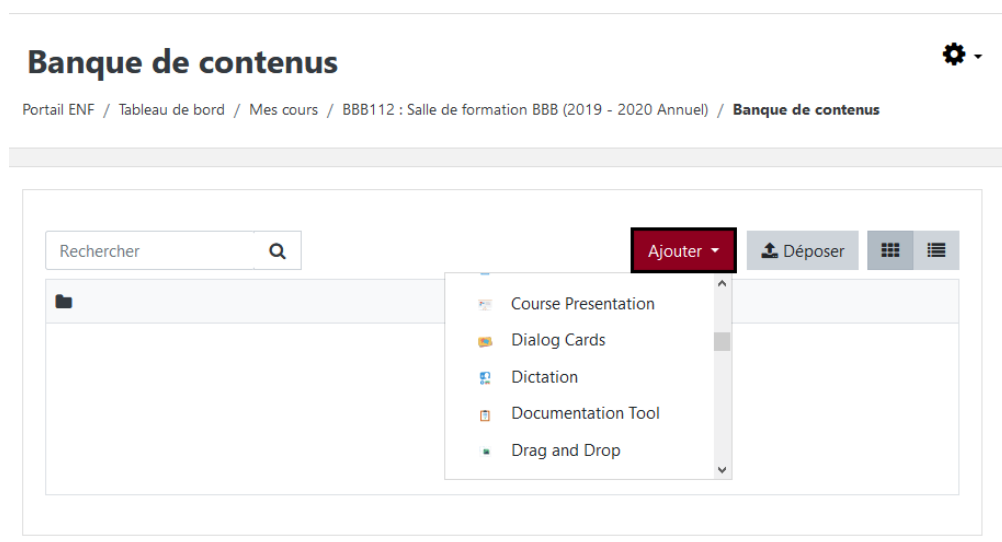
Banque de contenus

Portail ENF / Tableau de bord / Mes cours / BBB112 : Salle de formation BBB (2019 - 2020 Annuel) / **Banque de contenus**

Rechercher

Ajouter

Déposer

Course Presentation
Dialog Cards
Dictation
Documentation Tool
Drag and Drop